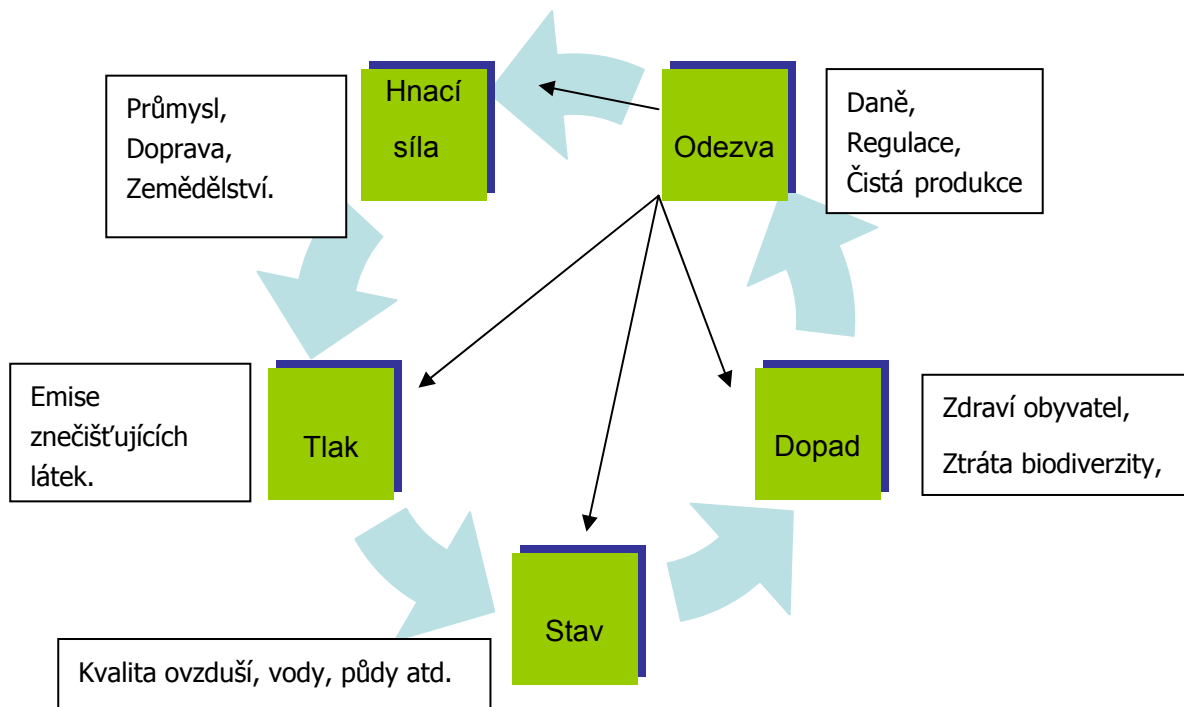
Průmysl,
Doprava,
Zemědělství.

Hnací síla

Odezva

Daně,
Regulace,
Čistá produkce

Emise znečišťujících látek.

Tlak

Dopad

Zdraví obyvatel,

Ztráta biodiverzity,

Stav

Kvalita ovzduší, vody, půdy atd.